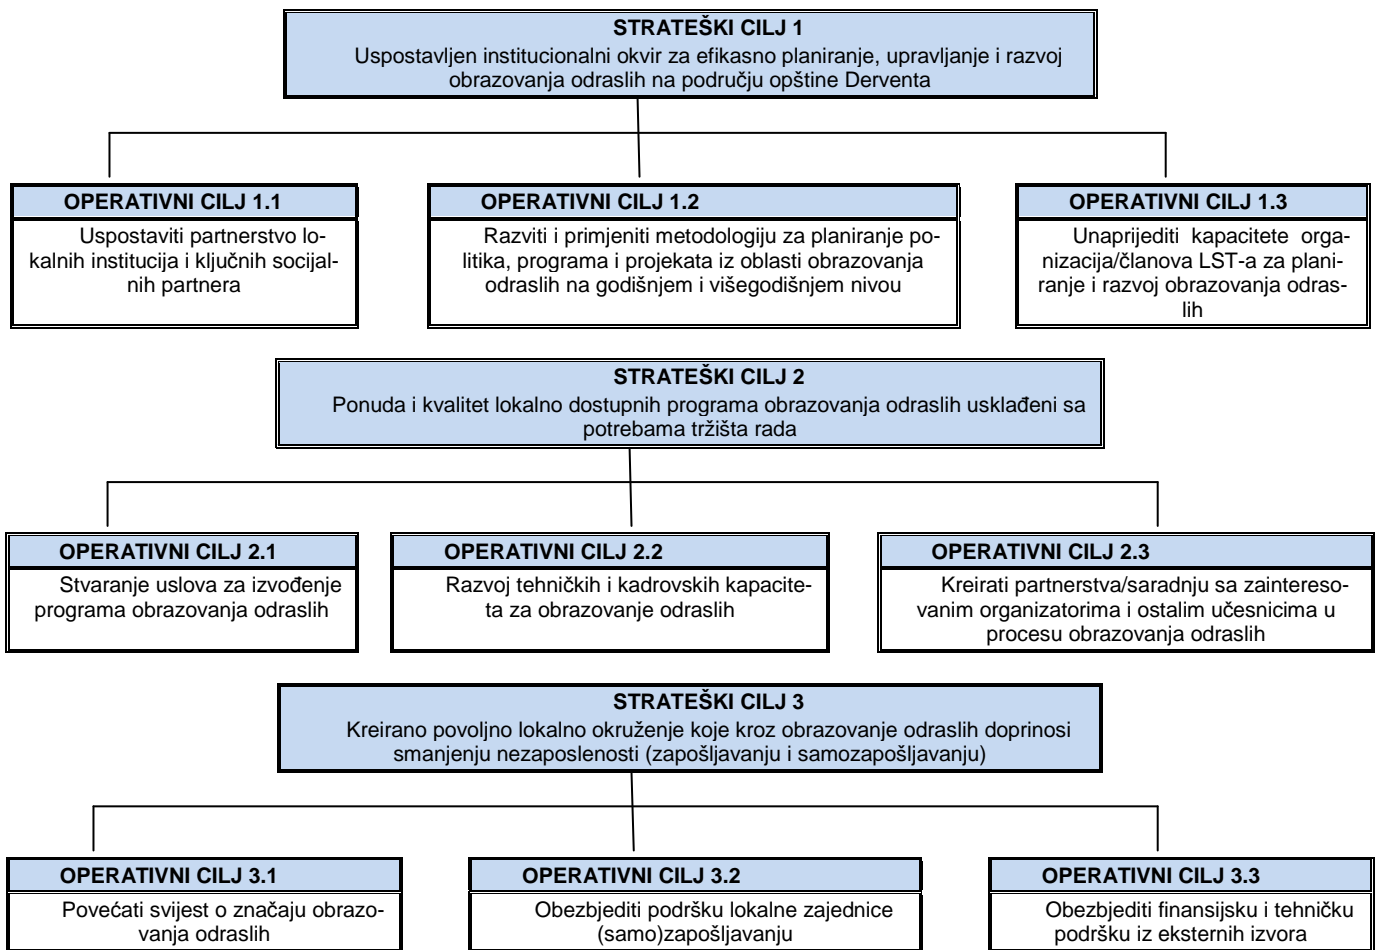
STRATEŠKI CILJ 1
Uspostavljen institucionalni okvir za efikasno planiranje, upravljanje i razvoj obrazovanja odraslih na području opštine Derventa

OPERATIVNI CILJ 1.1
Uspostaviti partnerstvo lokalnih institucija i ključnih socijalnih partnera

OPERATIVNI CILJ 1.2
Razviti i primjeniti metodologiju za planiranje politika, programa i projekata iz oblasti obrazovanja odraslih na godišnjem i višegodišnjem nivou

OPERATIVNI CILJ 1.3
Unaprijediti kapacitete organizacija/članova LST-a za planiranje i razvoj obrazovanja odraslih

STRATEŠKI CILJ 2
Ponuda i kvalitet lokalno dostupnih programa obrazovanja odraslih usklađeni sa potrebama tržišta rada

OPERATIVNI CILJ 2.1
Stvaranje uslova za izvođenje programa obrazovanja odraslih

OPERATIVNI CILJ 2.2
Razvoj tehničkih i kadrovskih kapaciteta za obrazovanje odraslih

OPERATIVNI CILJ 2.3
Kreirati partnerstva/saradnju sa zainteresovanim organizatorima i ostalim učesnicima u procesu obrazovanja odraslih

STRATEŠKI CILJ 3
Kreirano povoljno lokalno okruženje koje kroz obrazovanje odraslih doprinosi smanjenju nezaposlenosti (zapošljavanju i samozapošljavanju)

OPERATIVNI CILJ 3.1
Povećati svijest o značaju obrazovanja odraslih

OPERATIVNI CILJ 3.2
Obezbjediti podršku lokalne zajednice (samo)zapošljavanju

OPERATIVNI CILJ 3.3
Obezbjediti finansijsku i tehničku podršku iz eksternih izvora